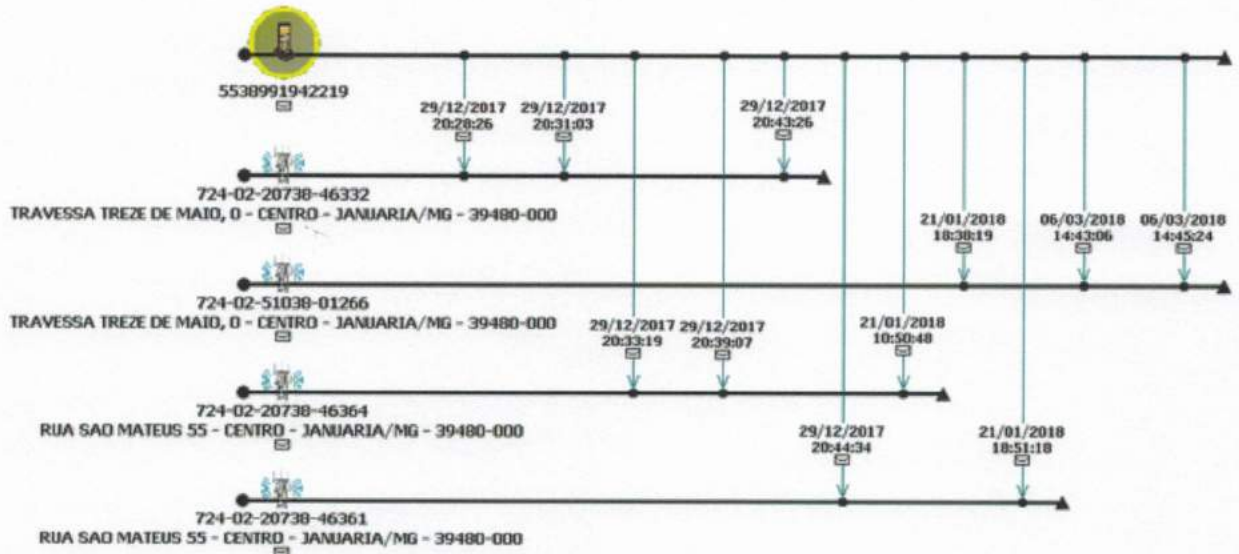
5538991942219

29/12/2017
20:28:26

29/12/2017
20:31:03

29/12/2017
20:43:26

724-02-20738-46332
TRAVESSA TREZE DE MAIO, 0 - CENTRO - JANUARIA/MG - 39480-000

21/01/2018
18:38:19

06/03/2018
14:43:06

06/03/2018
14:45:24

724-02-51038-01266
TRAVESSA TREZE DE MAIO, 0 - CENTRO - JANUARIA/MG - 39480-000

29/12/2017
20:33:19

29/12/2017
20:39:07

21/01/2018
10:50:48

724-02-20738-46364
RUA SAO MATEUS 55 - CENTRO - JANUARIA/MG - 39480-000

29/12/2017
20:44:34

21/01/2018
18:51:18

724-02-20738-46361
RUA SAO MATEUS 55 - CENTRO - JANUARIA/MG - 39480-000